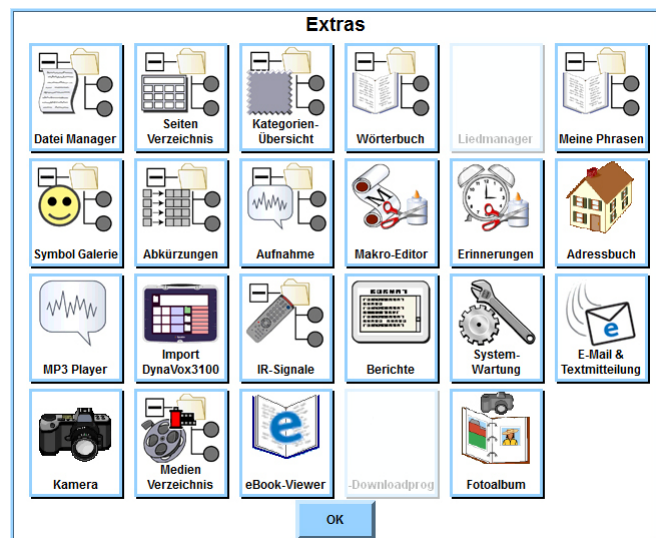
Extras

Datei Manager
Seiten Verzeichnis
Kategorien-Übersicht
Wörterbuch
Liedmanager
Meine Phrasen

Symbol Galerie
Abkürzungen
Aufnahme
Makro-Editor
Erinnerungen
Adressbuch

MP3 Player
Import DynaVox3100
IR-Signale
Berichte
System-Wartung
E-Mail & Textmitteilung

Kamera
Medien Verzeichnis
eBook-Viewer
-Downloadprog
Fotoalbum

OK